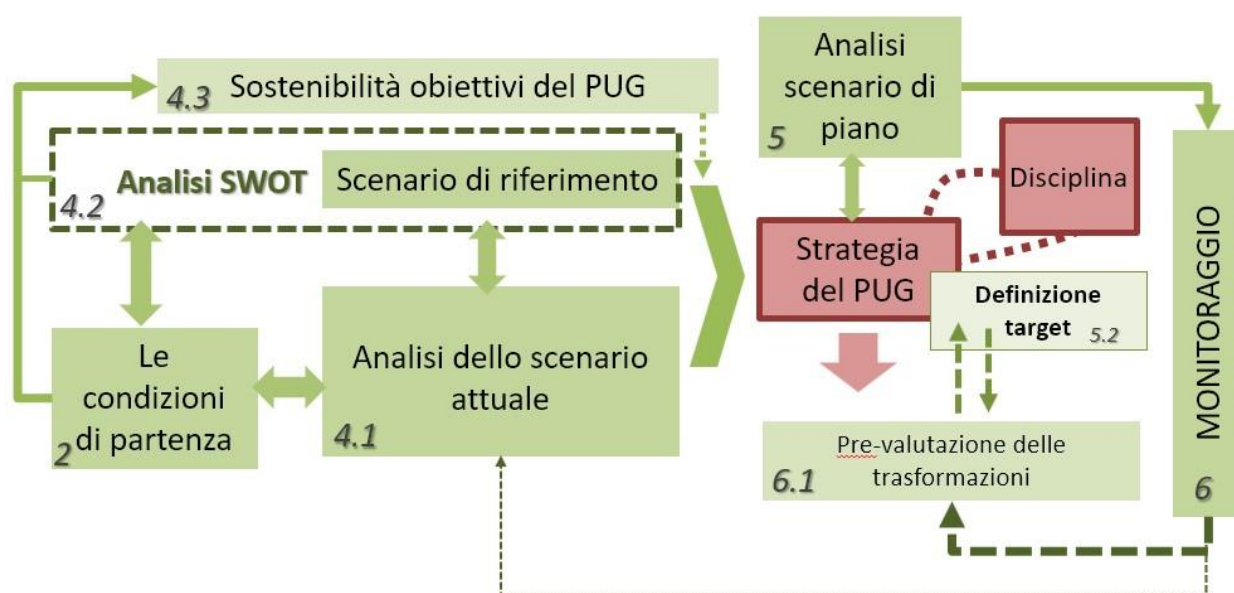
4.3 Sostenibilità obiettivi del PUG

4.2 Analisi SWOT

Scenario di riferimento

Le condizioni di partenza 2

Analisi dello scenario attuale 4.1

Analisi scenario di piano 5

Disciplina

Strategia del PUG

Definizione target 5.2

Pre-valutazione delle trasformazioni 6.1

MONITORAGGIO 6